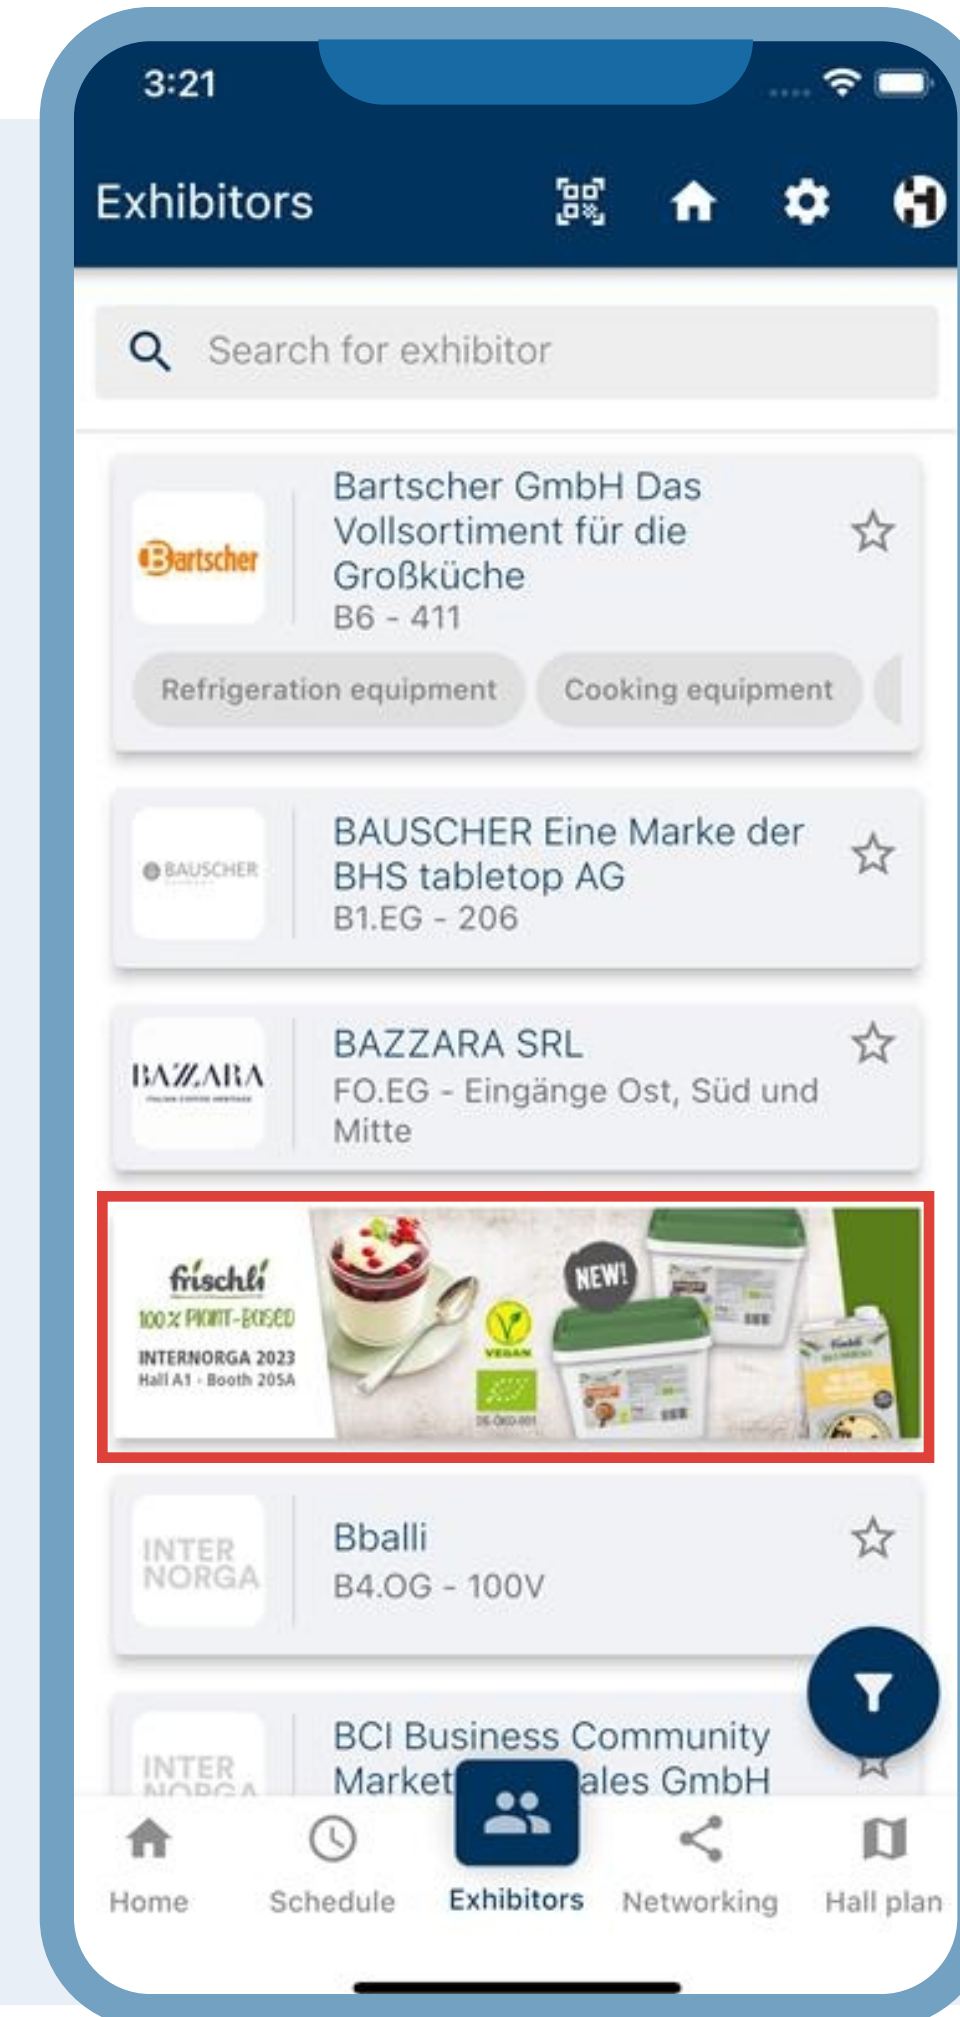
3:21

Exhibitors

Search for exhibitor

Bartscher

Bartscher GmbH Das Vollsortiment für die Großküche
B6 - 411

Refrigeration equipment
Cooking equipment

BAUSCHER

BAUSCHER Eine Marke der BHS tabletop AG
B1.EG - 206

BAZZARA

BAZZARA SRL
FO.EG - Eingänge Ost, Süd und Mitte

frischli
100% PLANT-BASED
INTERNORGA 2023
Hall A1 · Booth 205A
NEW!
VEGAN
DE-ÖKO-001

INTER NORGA

Bballi
B4.OG - 100V

INTER NORGA

BCI Business Community Market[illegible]ales GmbH

Home
Schedule
Exhibitors
Networking
Hall plan